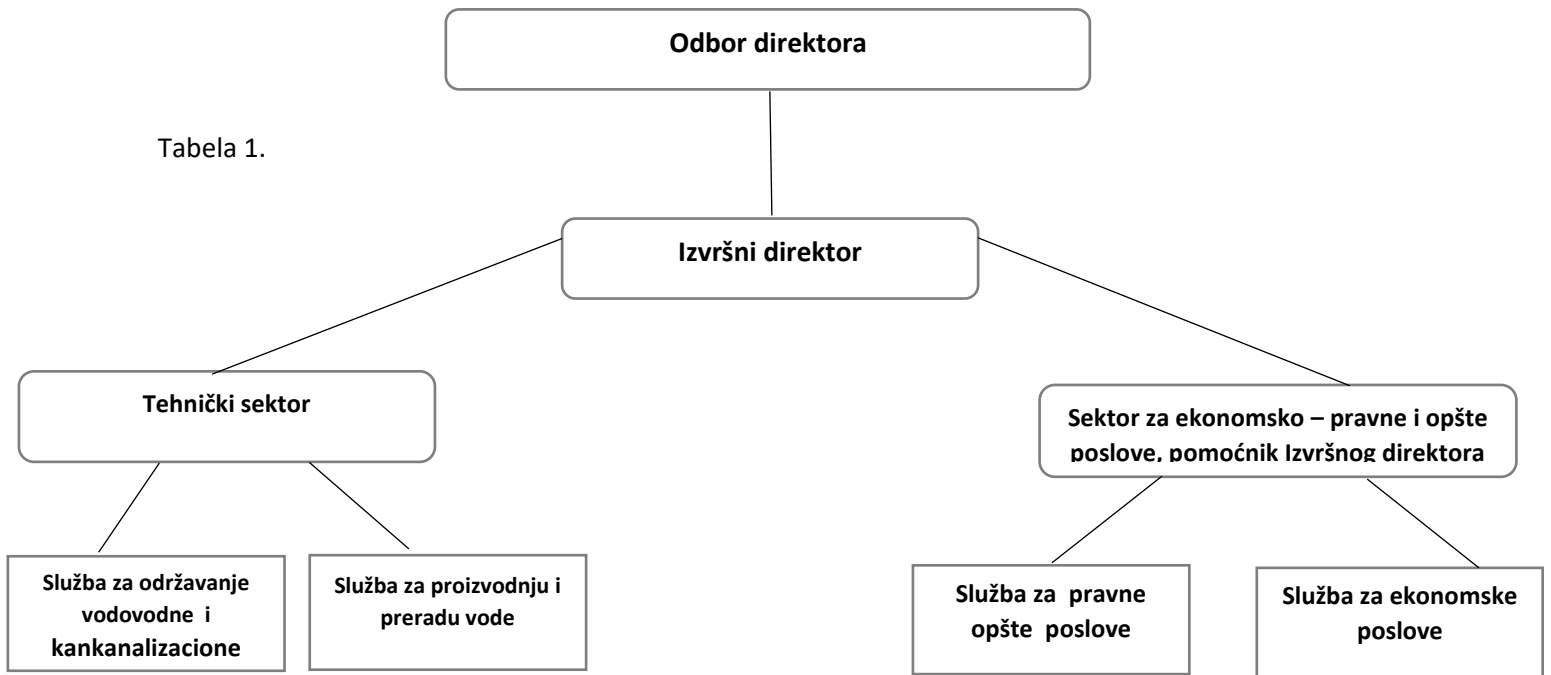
Odbor direktora

Tabela 1.

Izvršni direktor

Tehnički sektor

Sektor za ekonomsko – pravne i opšte poslove, pomoćnik Izvršnog direktora

Služba za održavanje vodovodne i kankanalizacione

Služba za proizvodnju i preradu vode

Služba za pravne opšte poslove

Služba za ekonomske poslove